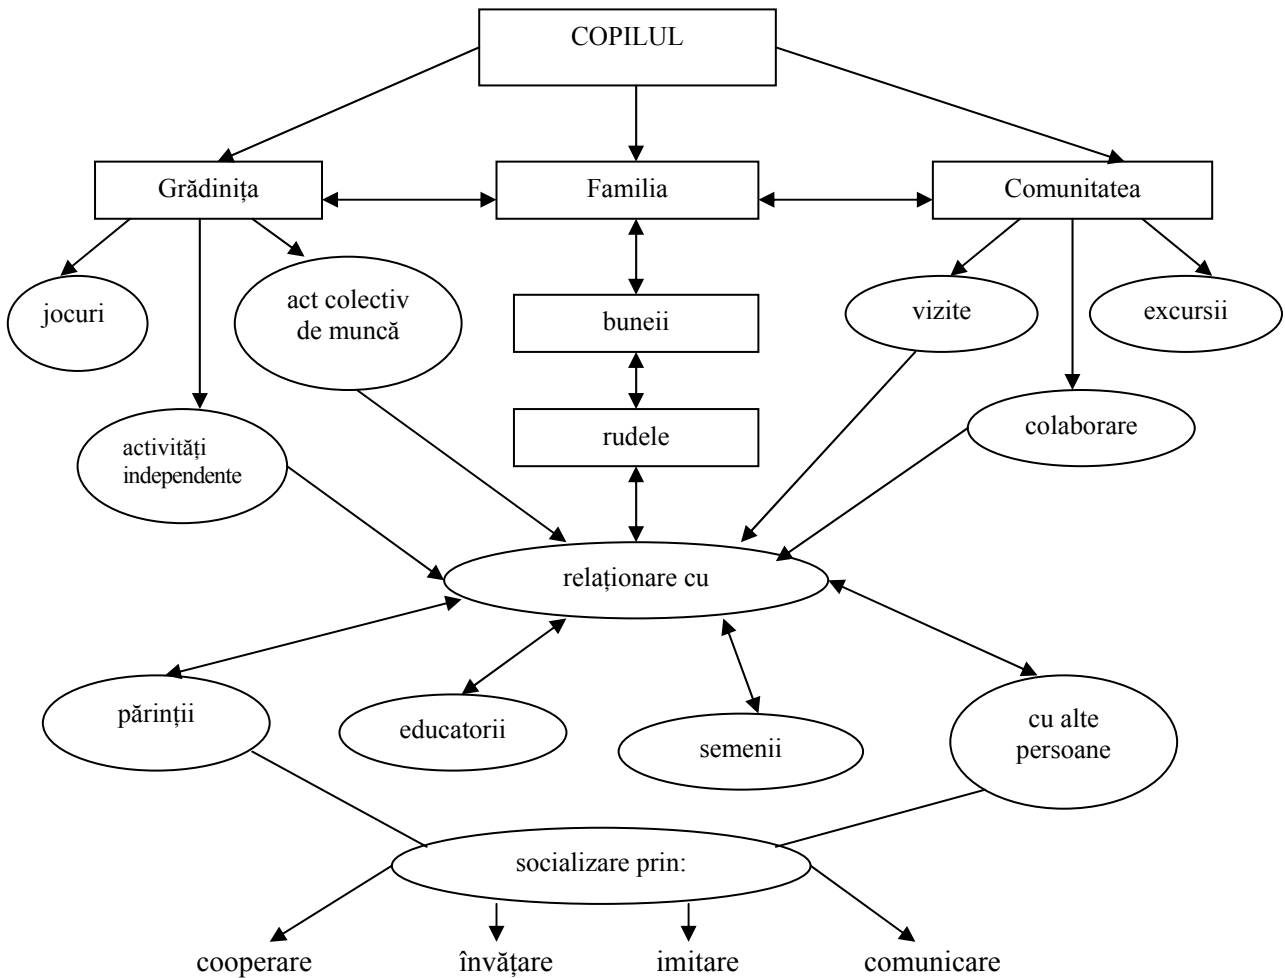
COPILUL

Grădinița

Familia

Comunitatea

jocuri

act colectiv de muncă

buneii

vizite

excursii

activități independente

rudele

colaborare

relaționare cu

părinții

educatorii

semenii

cu alte persoane

socializare prin:

cooperare

învățare

imitare

comunicare